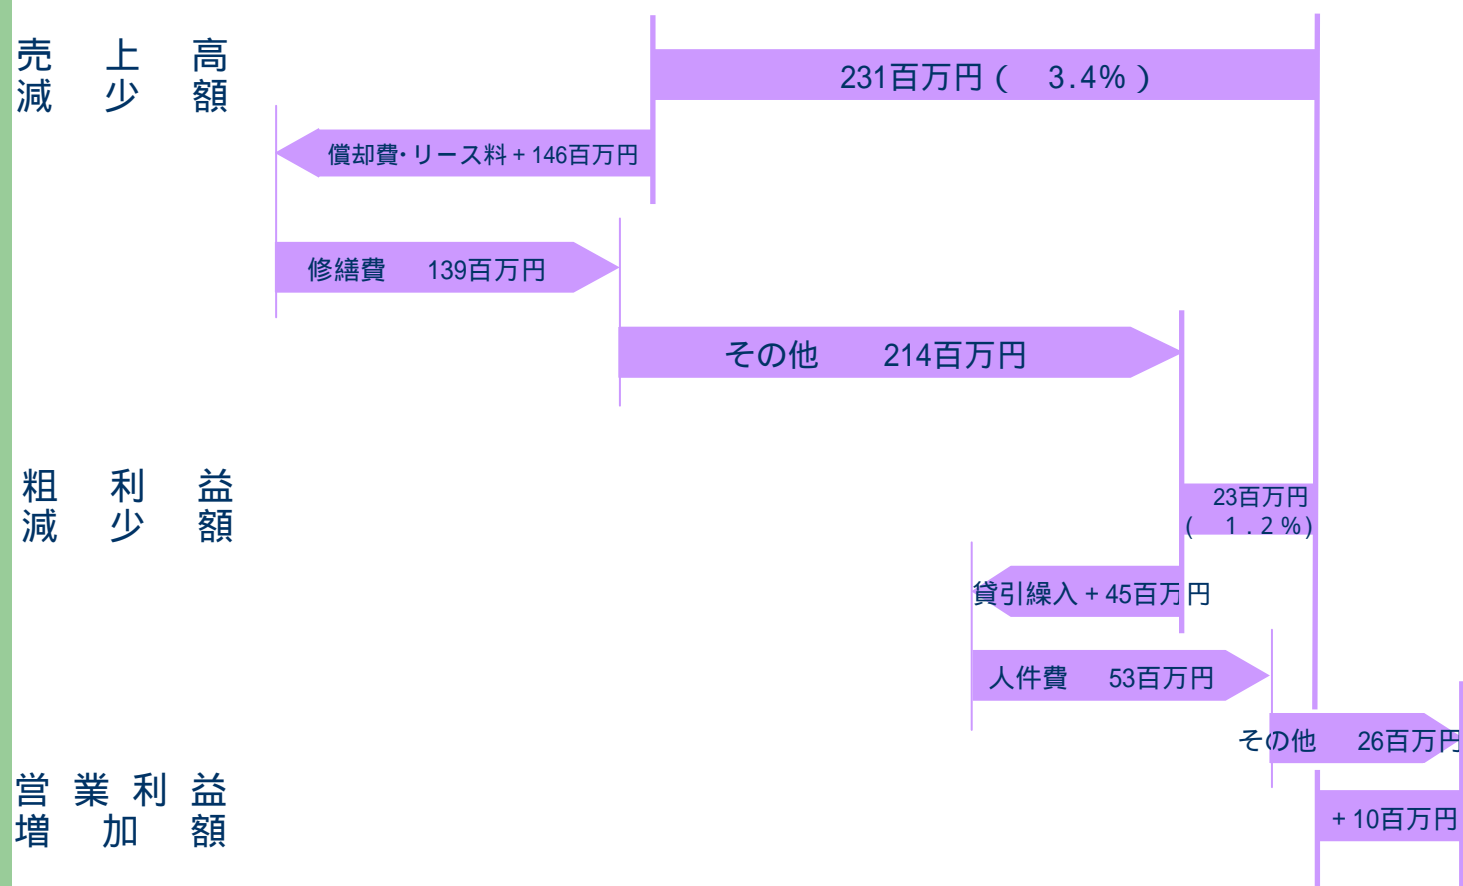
売上高
減少額

231百万円（ 3.4%）

償却費･リース料＋146百万円

修繕費 139百万円

その他 214百万円

粗利益
減少額

23百万円
（ 1.2%）

貸引繰入＋45百万円

人件費 53百万円

その他 26百万円

営業利益
増加額

＋10百万円